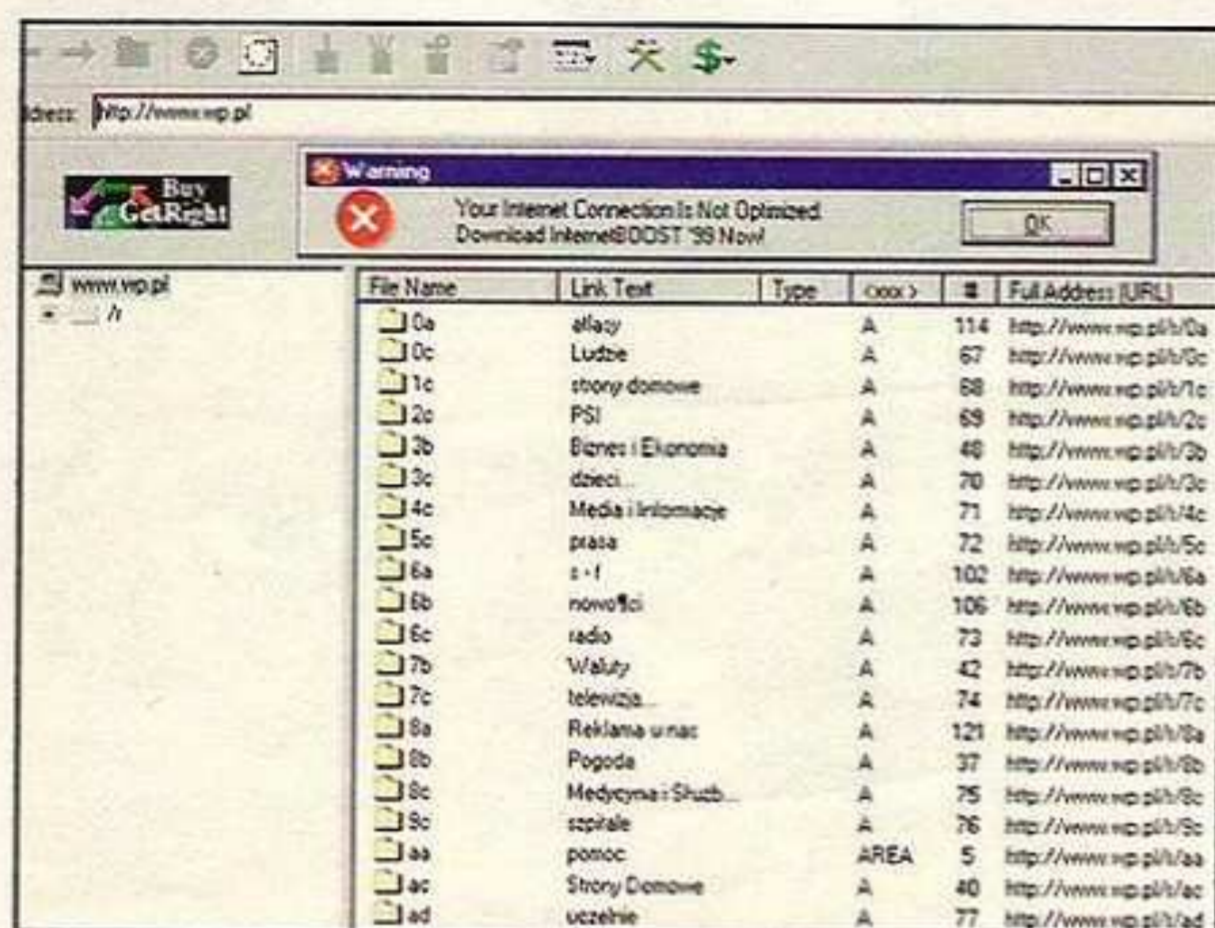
ddress: http://www.wp.pl

Buy GetRight

Warning

Your Internet Connection Is Not Optimized
Download InternetBOOST '99 Now!

OK

www.wp.pl
/h

| File Name | Link Text | Type | <xxx> | # | Full Address (URL) |
|---|---|---|---|---|---|
| 0a | atlasy | | A | 114 | http://www.wp.pl/h/0a |
| 0c | Ludzie | | A | 67 | http://www.wp.pl/h/0c |
| 1c | strony domowe | | A | 68 | http://www.wp.pl/h/1c |
| 2c | PSI | | A | 69 | http://www.wp.pl/h/2c |
| 3b | Biznes i Ekonomia | | A | 48 | http://www.wp.pl/h/3b |
| 3c | dzieci... | | A | 70 | http://www.wp.pl/h/3c |
| 4c | Media i Informacje | | A | 71 | http://www.wp.pl/h/4c |
| 5c | prasa | | A | 72 | http://www.wp.pl/h/5c |
| 6a | s-f | | A | 102 | http://www.wp.pl/h/6a |
| 6b | nowo¶ci | | A | 106 | http://www.wp.pl/h/6b |
| 6c | radio | | A | 73 | http://www.wp.pl/h/6c |
| 7b | Waluty | | A | 42 | http://www.wp.pl/h/7b |
| 7c | telewizja... | | A | 74 | http://www.wp.pl/h/7c |
| 8a | Reklama u nas | | A | 121 | http://www.wp.pl/h/8a |
| 8b | Pogoda | | A | 37 | http://www.wp.pl/h/8b |
| 8c | Medycyna i Służb... | | A | 75 | http://www.wp.pl/h/8c |
| 9c | szpitale | | A | 76 | http://www.wp.pl/h/9c |
| aa | pomoc | | AREA | 5 | http://www.wp.pl/h/aa |
| ac | Strony Domowe | | A | 40 | http://www.wp.pl/h/ac |
| ad | uczelnie | | A | 77 | http://www.wp.pl/h/ad |